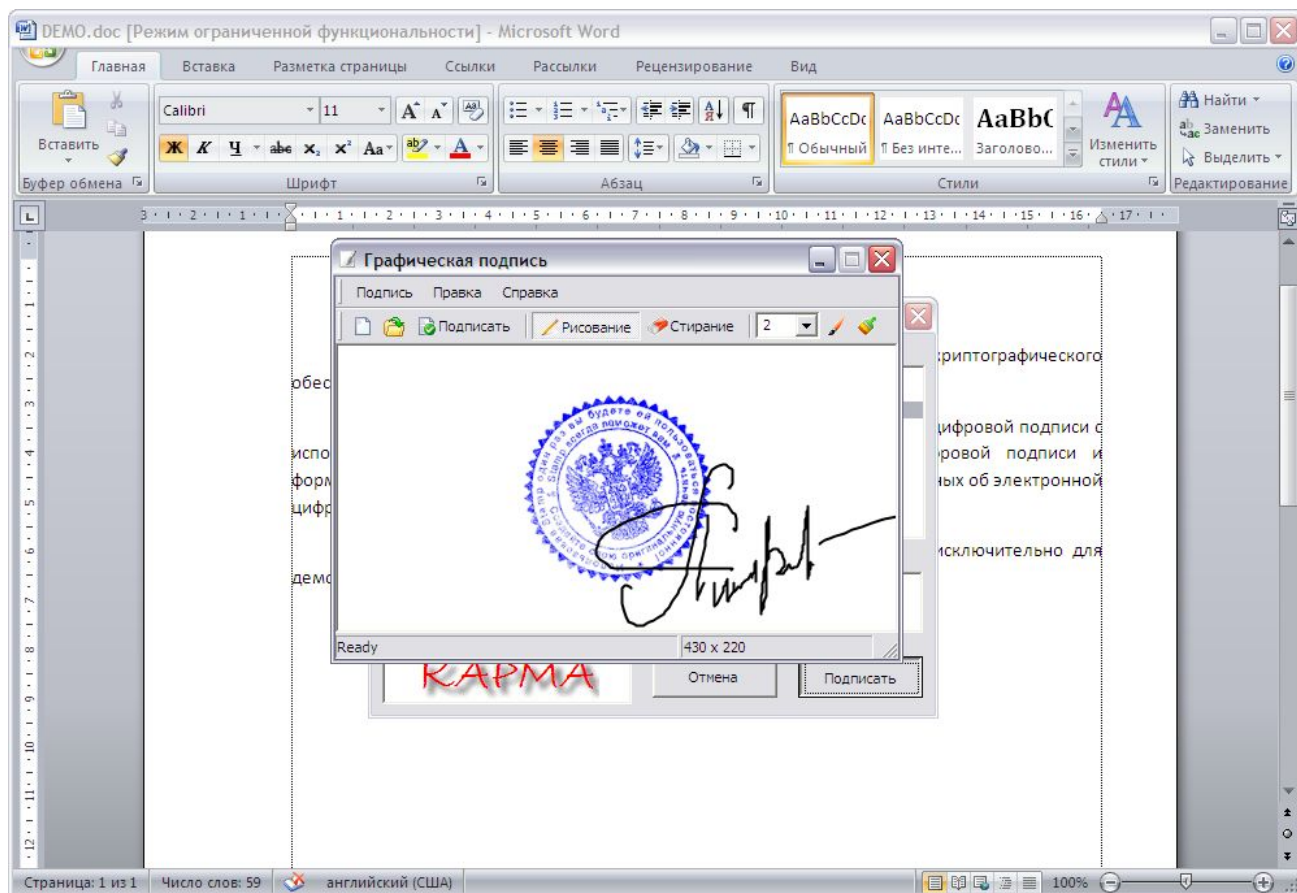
DEMO.doc [Режим ограниченной функциональности] - Microsoft Word

Главная Вставка Разметка страницы Ссылки Рассылки Рецензирование Вид

Вставить
Буфер обмена
Calibri 11
Ж К Ч abe $x_2$ $x^2$ Aa
Шрифт
Абзац
AaBbCcDc ¶ Обычный
AaBbCcDc ¶ Без инте...
AaBbC Заголово...
Изменить стили
Стили
Найти
Заменить
Выделить
Редактирование

Графическая подпись
Подпись Правка Справка
Подписать Рисование Стирание 2

Ready 430 x 220

криптографического
обес
цифровой подписи с
испо ровой подписи и
форм ных об электронной
цифр
исключительно для
демо

КАРМА
Отмена Подписать

Страница: 1 из 1 Число слов: 59 английский (США) 100%